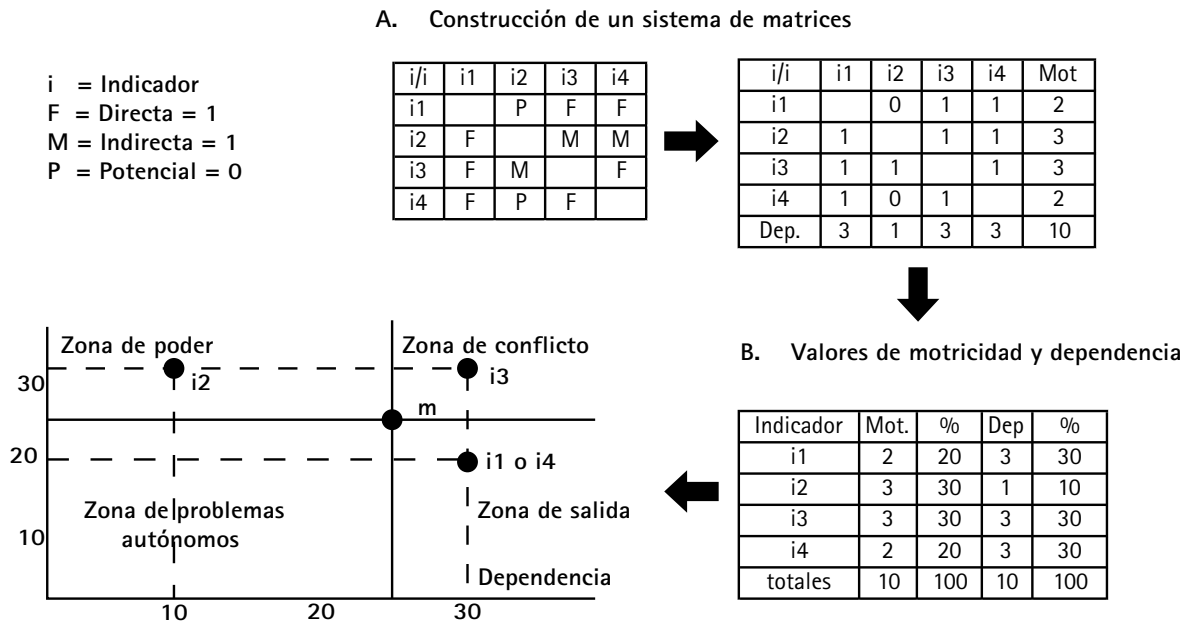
A. Construcción de un sistema de matrices

i = Indicador
F = Directa = 1
M = Indirecta = 1
P = Potencial = 0

| i/i | i1 | i2 | i3 | i4 |
|---|---|---|---|---|
| i1 | | P | F | F |
| i2 | F | | M | M |
| i3 | F | M | | F |
| i4 | F | P | F | |

| i/i | i1 | i2 | i3 | i4 | Mot |
|---|---|---|---|---|---|
| i1 | | 0 | 1 | 1 | 2 |
| i2 | 1 | | 1 | 1 | 3 |
| i3 | 1 | 1 | | 1 | 3 |
| i4 | 1 | 0 | 1 | | 2 |
| Dep. | 3 | 1 | 3 | 3 | 10 |

B. Valores de motricidad y dependencia

| Indicador | Mot. | % | Dep | % |
|---|---|---|---|---|
| i1 | 2 | 20 | 3 | 30 |
| i2 | 3 | 30 | 1 | 10 |
| i3 | 3 | 30 | 3 | 30 |
| i4 | 2 | 20 | 3 | 30 |
| totales | 10 | 100 | 10 | 100 |

Zona de poder
Zona de conflicto
30
i2
i3
m
20
i1 o i4
Zona de problemas autónomos
Zona de salida
10
Dependencia
10
20
30